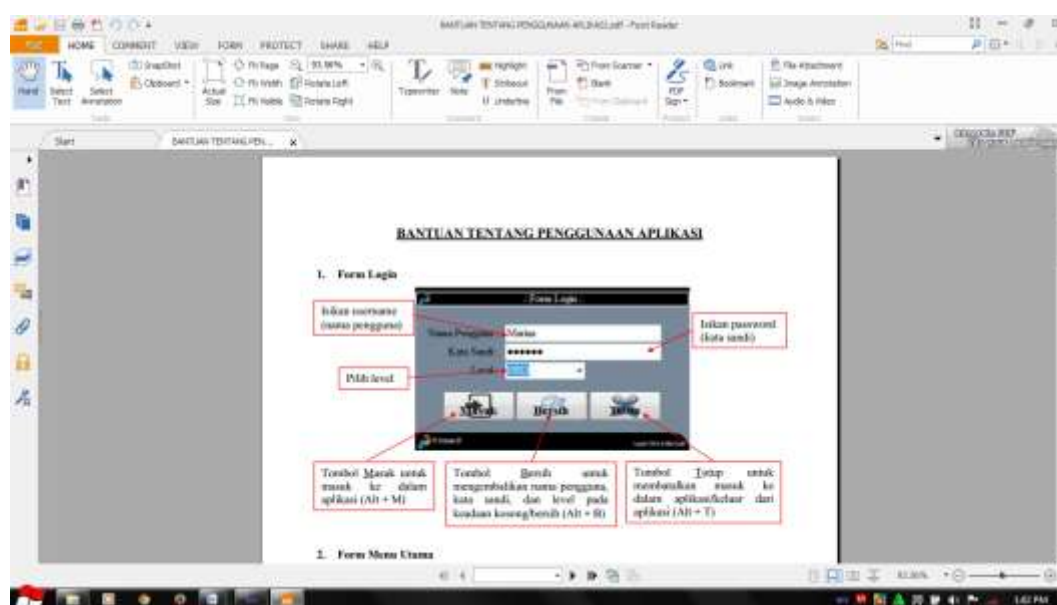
BANTUAN TENTANG PENGGUNAAN APLIKASI.pdf - Foxit Reader

HOME COMMENT VIEW FORM PROTECT SHARE HELP

Hand Select Text Select Annotation SnapShot Clipboard Actual Size Fit Page Fit Width Fit Visible 93.98% Rotate Left Rotate Right Typewriter Note Highlight Strikeout Underline From File From Scanner Blank PDF Sign Link Bookmark File Attachment Image Annotation Audio & Video

Start BANTUAN TENTANG PEN... x

BANTUAN TENTANG PENGGUNAAN APLIKASI

1. Form Login

Form Login

Isikan username (nama pengguna)

Nama Pengguna Marian

Kata Sandi ●●●●●●

Isikan password (kata sandi)

Level

Pilih level

Masuk Bersih Tutup

Tombol Masuk untuk masuk ke dalam aplikasi (Alt + M)

Tombol Bersih untuk mengembalikan nama pengguna, kata sandi, dan level pada keadaan kosong/bersih (Alt + B)

Tombol Tutup untuk membatalkan masuk ke dalam aplikasi/keluar dari aplikasi (Alt + T)

2. Form Menu Utama

93.98%

1:02 PM